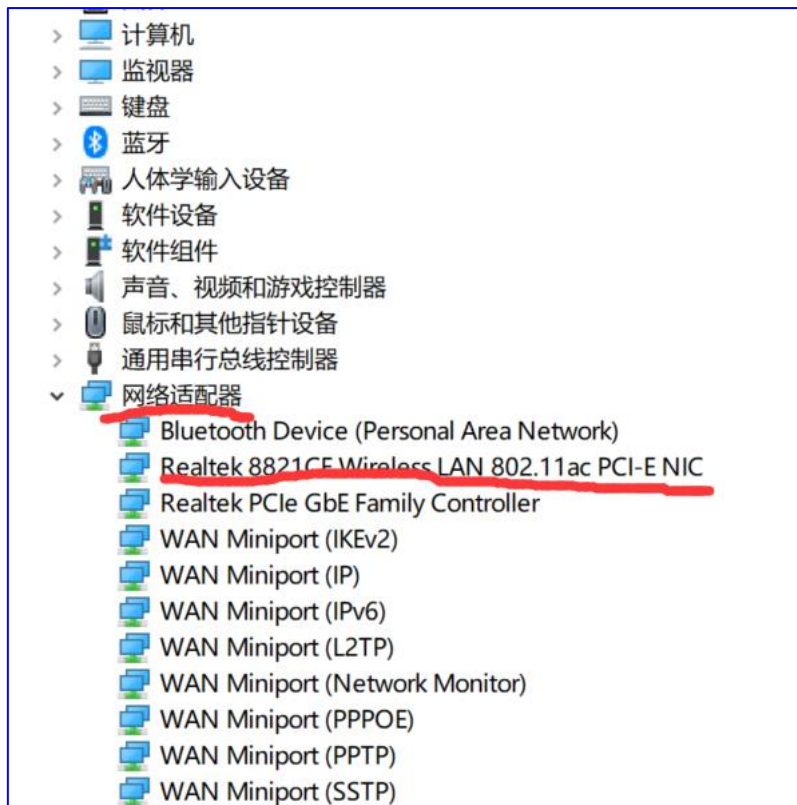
计算机
监视器
键盘
蓝牙
人体学输入设备
软件设备
软件组件
声音、视频和游戏控制器
鼠标和其他指针设备
通用串行总线控制器
网络适配器
Bluetooth Device (Personal Area Network)
Realtek 8821CE Wireless LAN 802.11ac PCI-E NIC
Realtek PCIe GbE Family Controller
WAN Miniport (IKEv2)
WAN Miniport (IP)
WAN Miniport (IPv6)
WAN Miniport (L2TP)
WAN Miniport (Network Monitor)
WAN Miniport (PPPOE)
WAN Miniport (PPTP)
WAN Miniport (SSTP)